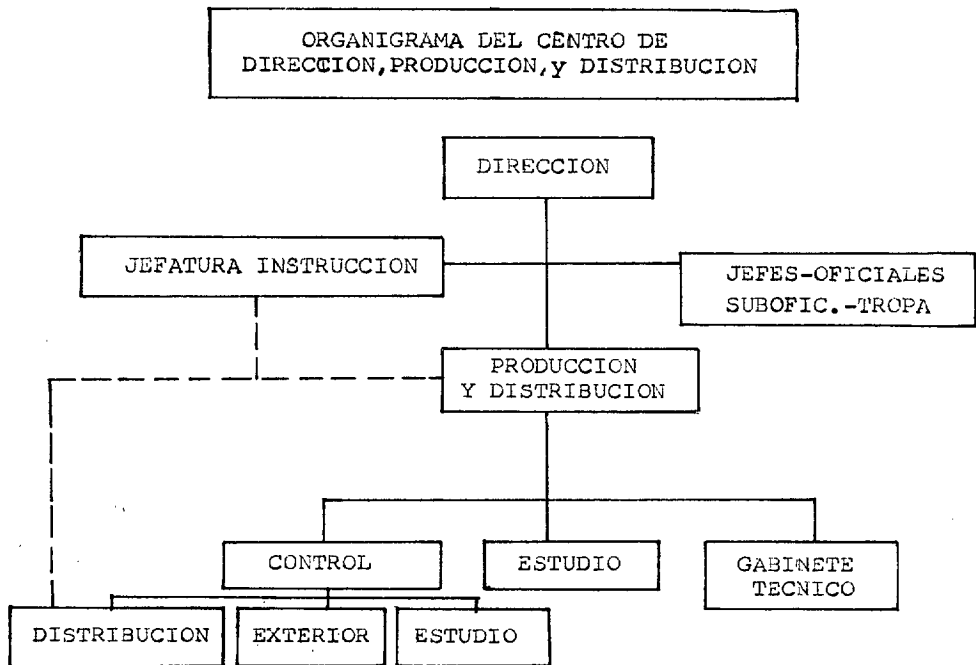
ORGANIGRAMA DEL CENTRO DE DIRECCION, PRODUCCION, Y DISTRIBUCION

DIRECCION

JEFATURA INSTRUCCION

JEFES-OFICIALES SUBOFIC.-TROPA

PRODUCCION Y DISTRIBUCION

CONTROL

ESTUDIO

GABINETE TECNICO

DISTRIBUCION

EXTERIOR

ESTUDIO